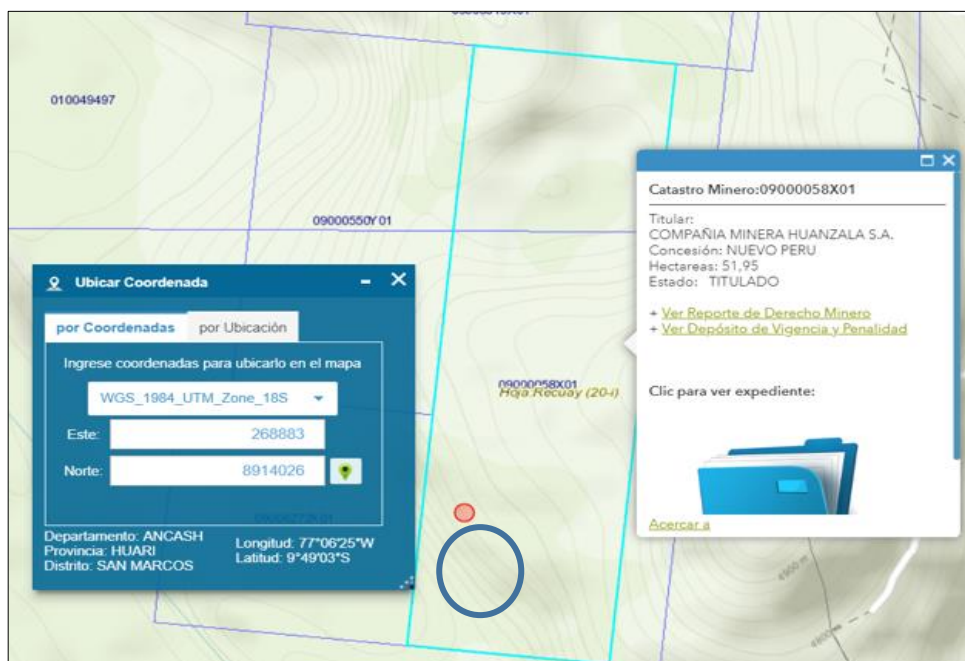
010049497

09000550Y01

Ubicar Coordenada

por Coordenadas | por Ubicación

Ingrese coordenadas para ubicarlo en el mapa

WGS_1984_UTM_Zone_18S

Este: 268883

Norte: 8914026

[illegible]

Departamento: ANCASH
Provincia: HUARI
Distrito: SAN MARCOS

Longitud: 77°06'25"W
Latitud: 9°49'03"S

09000058X01
Hoja Recuay (20-i)

Catastro Minero:09000058X01

Titular:
COMPAÑIA MINERA HUANZALA S.A.
Concesión: NUEVO PERU
Hectareas: 51,95
Estado: TITULADO

+ Ver Reporte de Derecho Minero
+ Ver Depósito de Vigencia y Penalidad

Clic para ver expediente:

Acercar a

4900 m